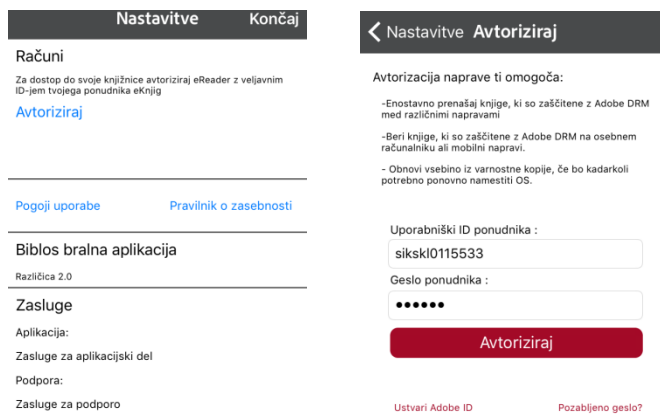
Nastavitve Končaj

Računi

Za dostop do svoje knjižnice avtoriziraj eReader z veljavnim ID-jem tvojega ponudnika eKnjig

Avtoriziraj

Pogoji uporabe Pravilnik o zasebnosti

Biblos bralna aplikacija

Različica 2.0

Zasluge

Aplikacija:

Zasluge za aplikacijski del

Podpora:

Zasluge za podporo

Nastavitve Avtoriziraj

Avtorizacija naprave ti omogoča:

-Enostavno prenašaj knjige, ki so zaščitene z Adobe DRM med različnimi napravami

-Beri knjige, ki so zaščitene z Adobe DRM na osebnem računalniku ali mobilni napravi.

- Obnovi vsebino iz varnostne kopije, če bo kadarkoli potrebno ponovno namestiti OS.

Uporabniški ID ponudnika :

sikskl0115533

Geslo ponudnika :

••••••

Avtoriziraj

Ustvari Adobe ID Pozabljeno geslo?